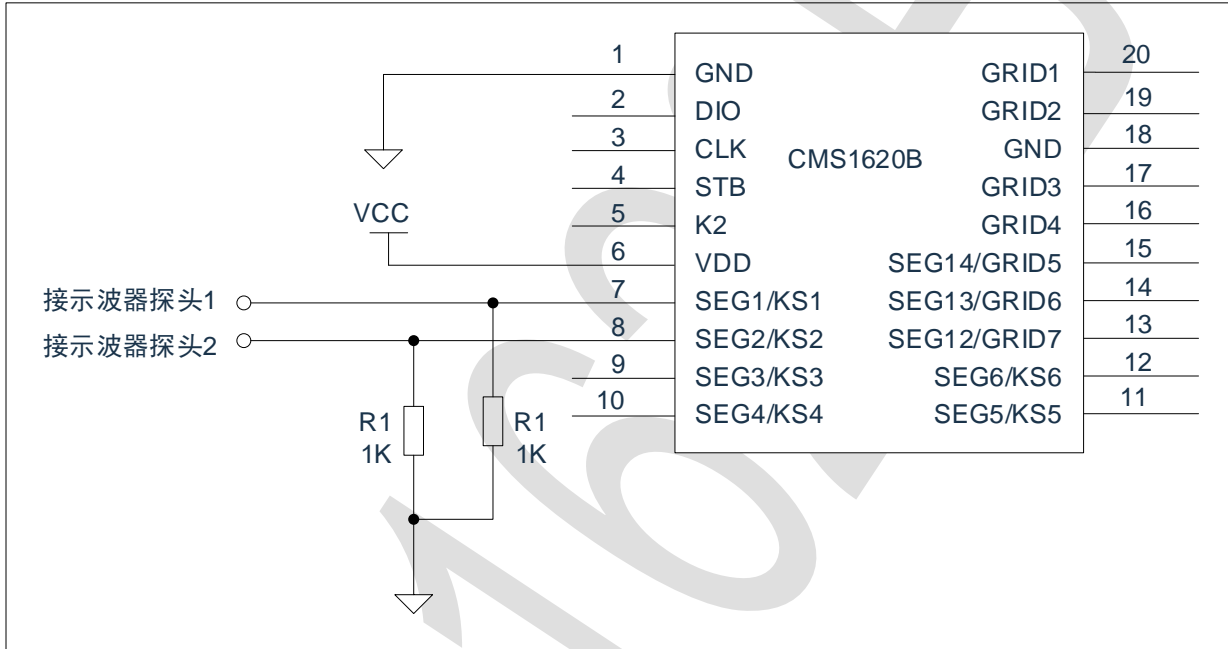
1
2
3
4
5
6
7
8
9
10

GND
DIO
CLK
STB
K2
VDD
SEG1/KS1
SEG2/KS2
SEG3/KS3
SEG4/KS4

CMS1620B

GRID1
GRID2
GND
GRID3
GRID4
SEG14/GRID5
SEG13/GRID6
SEG12/GRID7
SEG6/KS6
SEG5/KS5

20
19
18
17
16
15
14
13
12
11

VCC
接示波器探头1
接示波器探头2
R1
1K
R1
1K